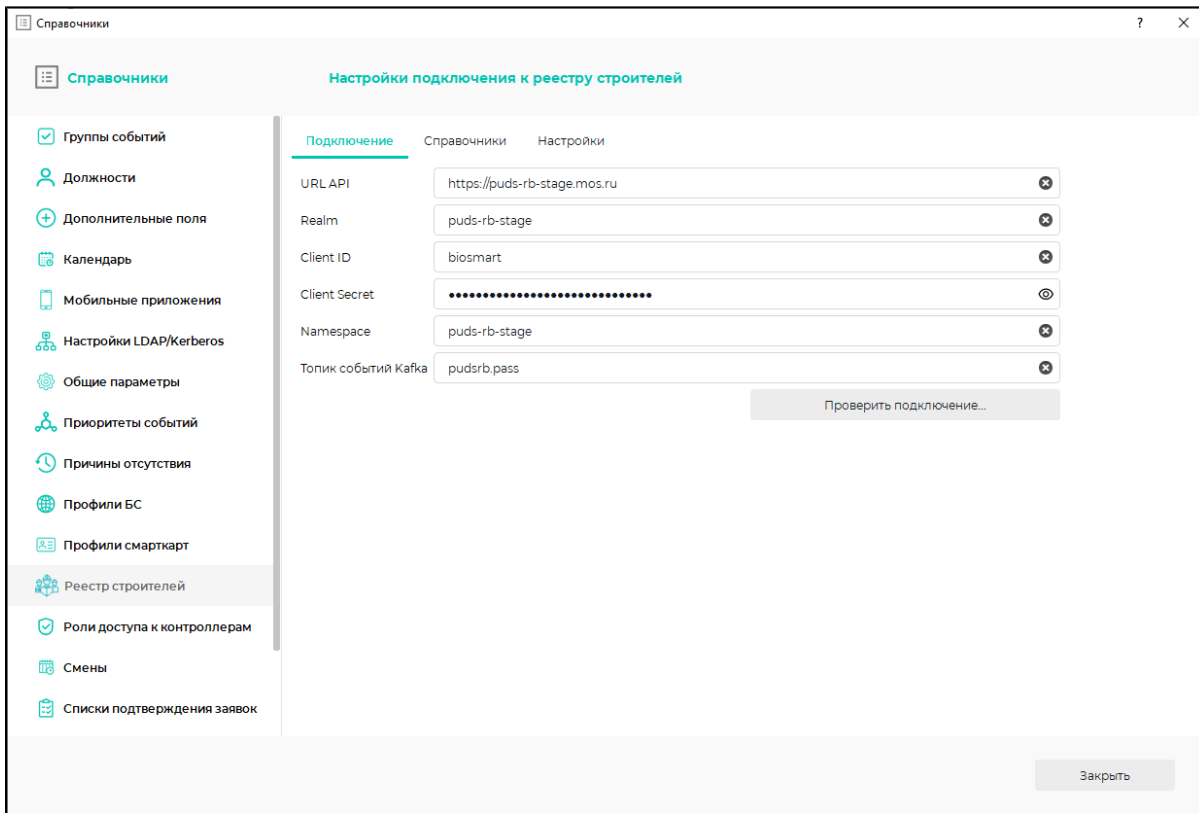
Справочники ? ×

Справочники

Настройки подключения к реестру строителей

Группы событий
Должности
Дополнительные поля
Календарь
Мобильные приложения
Настройки LDAP/Kerberos
Общие параметры
Приоритеты событий
Причины отсутствия
Профили БС
Профили смарткарт
Реестр строителей
Роли доступа к контроллерам
Смены
Списки подтверждения заявок

Подключение Справочники Настройки

| | |
|---|---|
| URL API | https://puds-rb-stage.mos.ru |
| Realm | puds-rb-stage |
| Client ID | biosmart |
| Client Secret | ••••••••••••••••••••••••••••• |
| Namespace | puds-rb-stage |
| Топик событий Kafka | pudsrb.pass |

Проверить подключение...

Закрыть